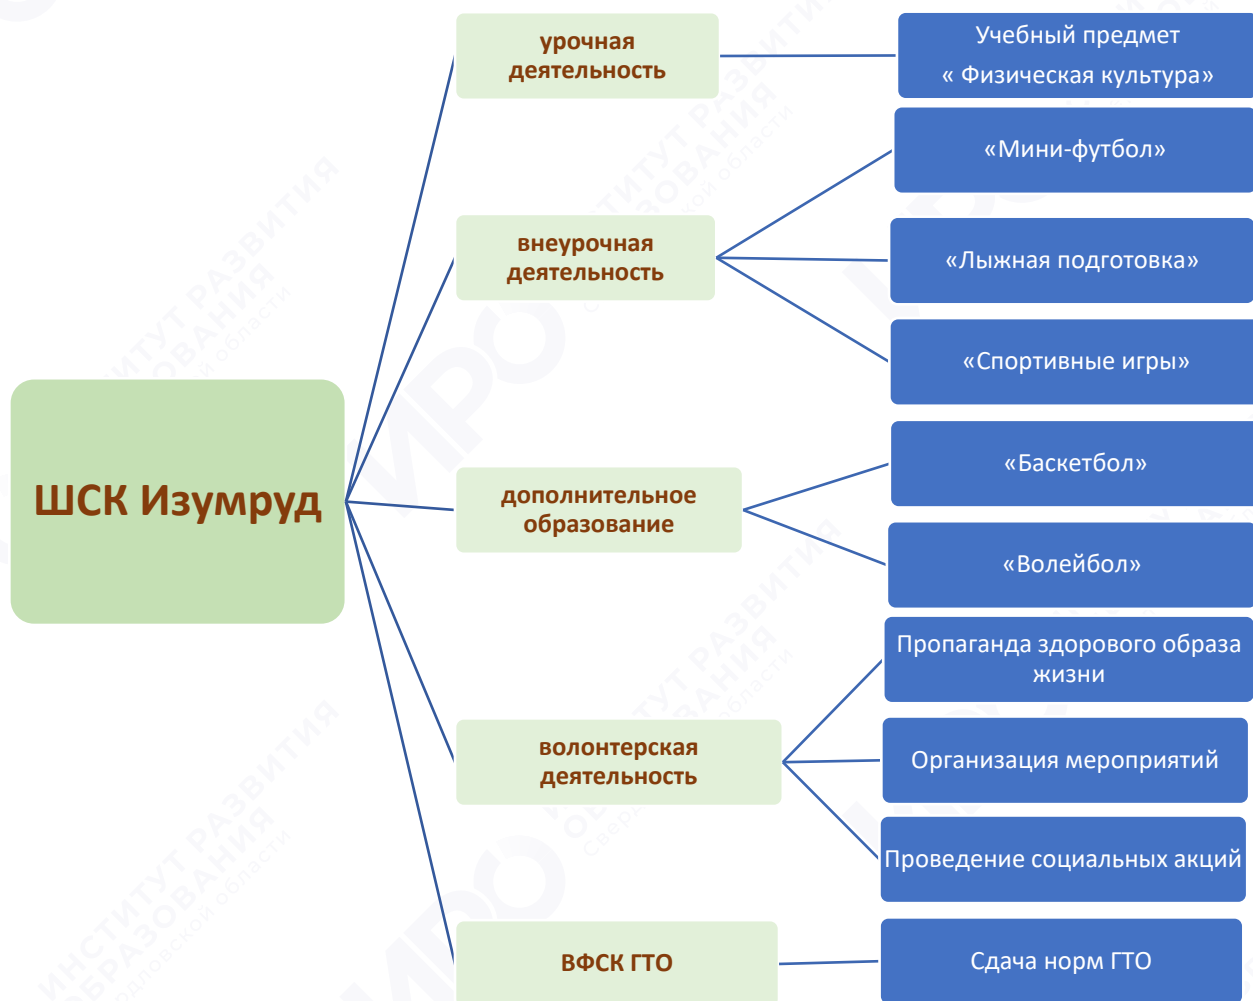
ШСК Изумруд

урочная деятельность

Учебный предмет « Физическая культура»

внеурочная деятельность

«Мини-футбол»

«Лыжная подготовка»

«Спортивные игры»

дополнительное образование

«Баскетбол»

«Волейбол»

волонтерская деятельность

Пропаганда здорового образа жизни

Организация мероприятий

Проведение социальных акций

ВФСК ГТО

Сдача норм ГТО